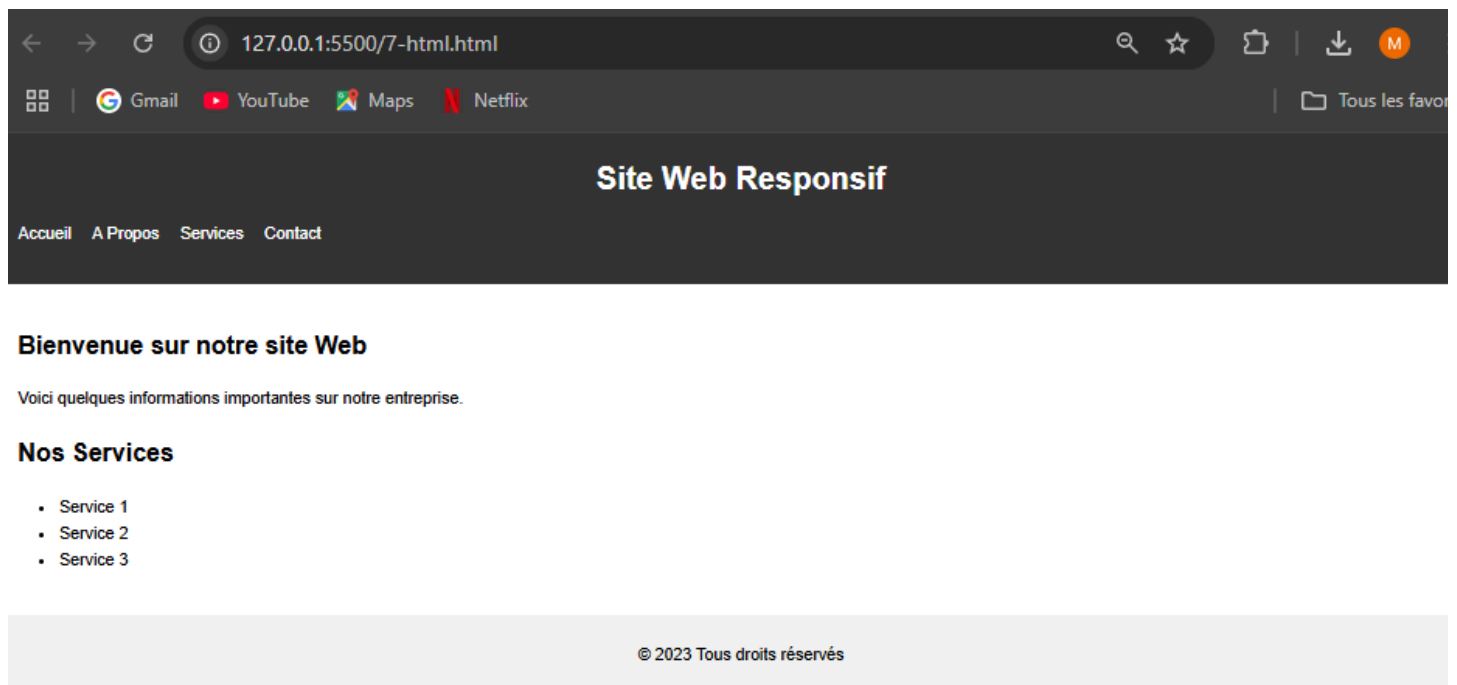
127.0.0.1:5500/7-html.html

M

Gmail YouTube Maps Netflix

Tous les favor

Site Web Responsif

Accueil A Propos Services Contact

Bienvenue sur notre site Web

Voici quelques informations importantes sur notre entreprise.

Nos Services

- Service 1
- Service 2
- Service 3

© 2023 Tous droits réservés